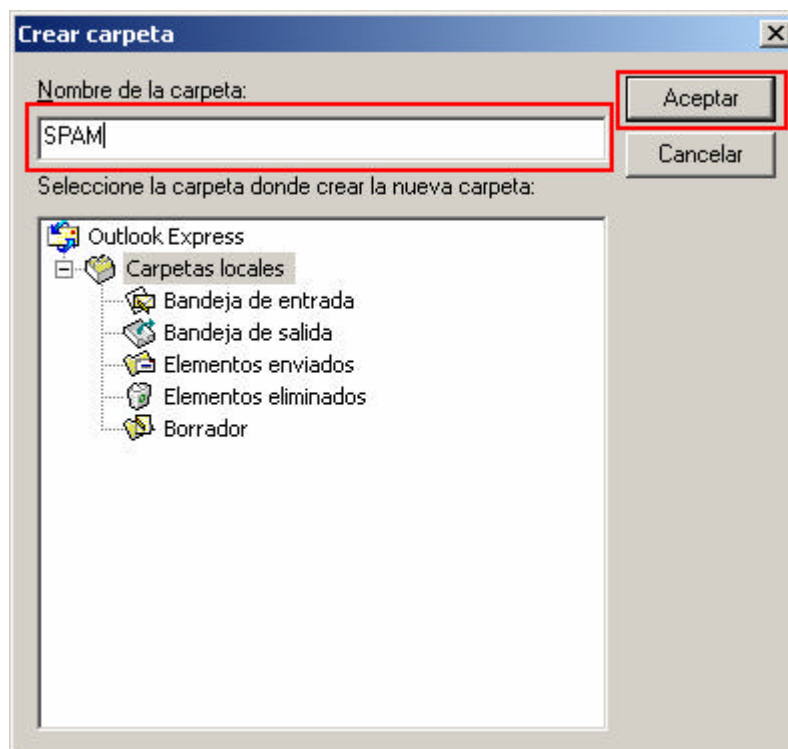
Crear carpeta

X

Nombre de la carpeta:

SPAM

Aceptar

Cancelar

Seleccione la carpeta donde crear la nueva carpeta:

Outlook Express
Carpetas locales
Bandeja de entrada
Bandeja de salida
Elementos enviados
Elementos eliminados
Borrador